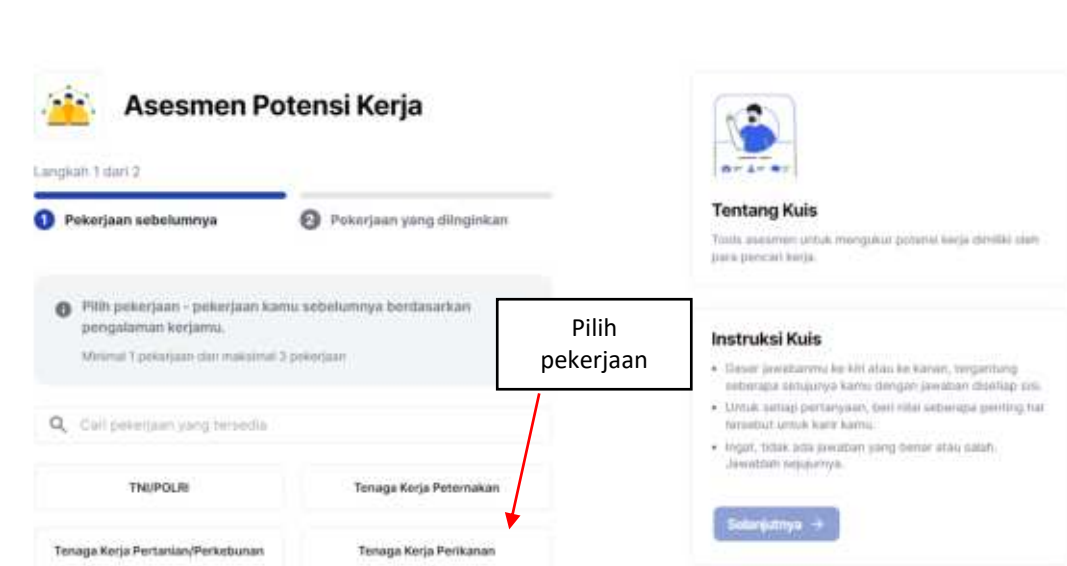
Asesmen Potensi Kerja

Langkah 1 dari 2

1 Pekerjaan sebelumnya

2 Pekerjaan yang diinginkan

Pilih pekerjaan - pekerjaan kamu sebelumnya berdasarkan pengalaman kerjamu.

Minimal 1 pekerjaan dan maksimal 3 pekerjaan

Pilih pekerjaan

Cari pekerjaan yang tersedia

TNI/POLRI

Tenaga Kerja Peternakan

Tenaga Kerja Pertanian/Perkebunan

Tenaga Kerja Perikanan

Tentang Kuis

Tools asesmen untuk mengukur potensi kerja dimiliki oleh para pencari kerja.

Instruksi Kuis

• Geser jawabanmu ke kiri atau ke kanan, tergantung seberapa setujunya kamu dengan jawaban disetiap sisi.

• Untuk setiap pertanyaan, beri nilai seberapa penting hal tersebut untuk karir kamu.

• Ingat, tidak ada jawaban yang benar atau salah. Jawablah sejujurnya.

Selanjutnya →